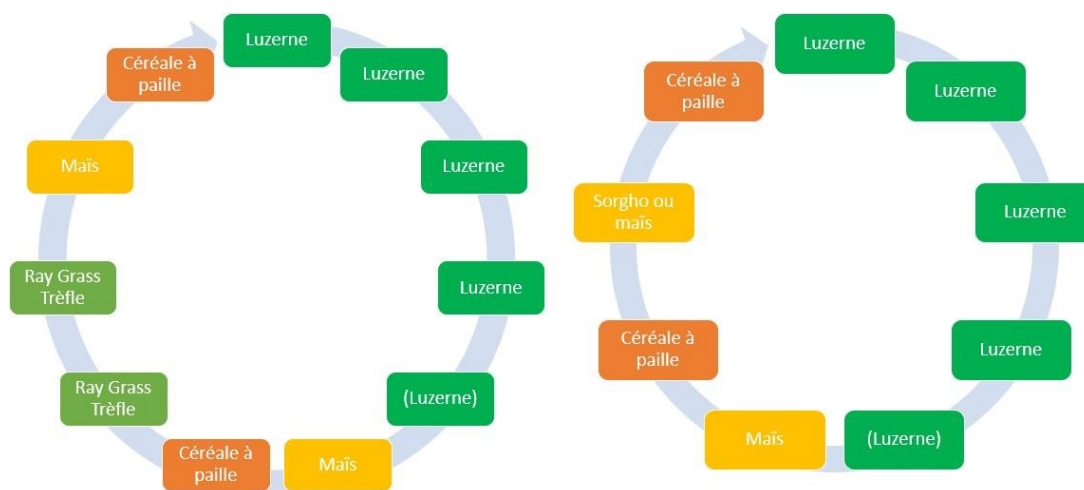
Luzerne

Luzerne

Luzerne

Luzerne

(Luzerne)

Maïs

Céréale à paille

Ray Grass Trèfle

Ray Grass Trèfle

Maïs

Céréale à paille

Luzerne

Luzerne

Luzerne

Luzerne

(Luzerne)

Maïs

Céréale à paille

Sorgho ou maïs

Céréale à paille